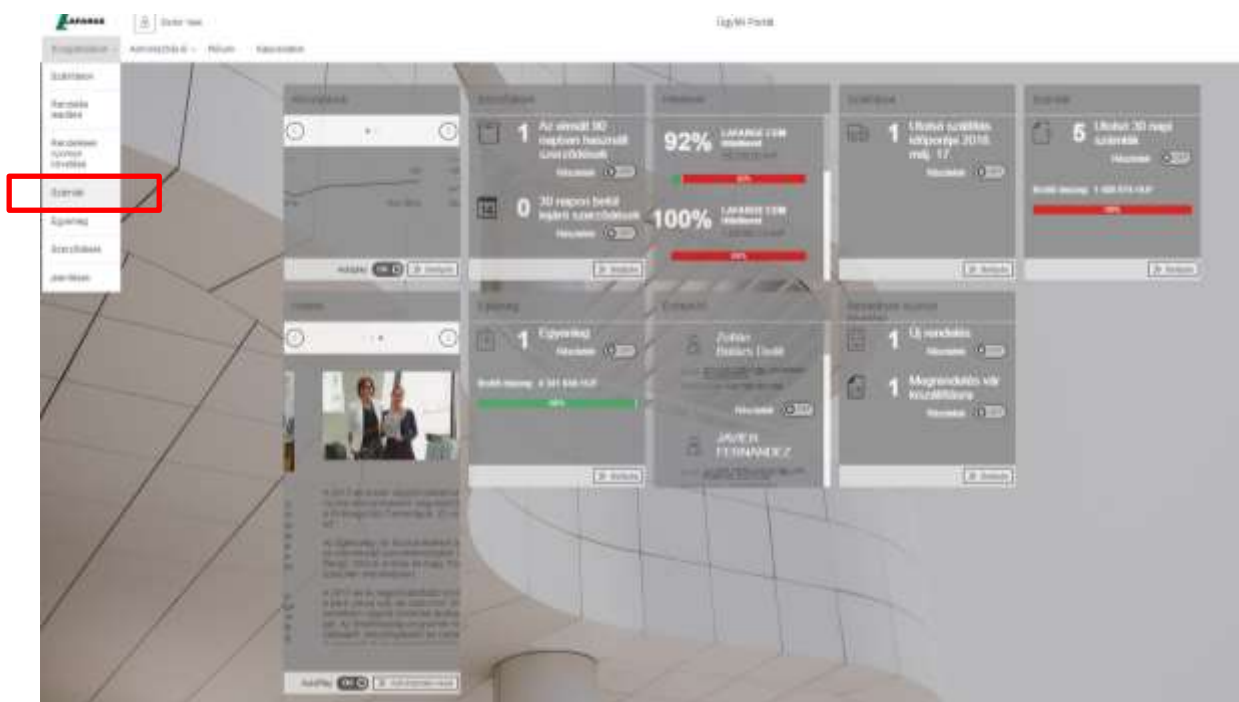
LAFARGE

Ügyfél Portál

Szállítások

Rendelés leadása

Számlák

Egyenleg

Szerződések

1 Az elmúlt 90 napon használt szerződések

0 30 napon belül lejáró szerződések

92% LAFARGE CEM

100% LAFARGE CEM

1 Utolsó szállítás időpontja 2018. máj. 17.

5 Utolsó 30 napi számlák

Egyenleg

1 Egyenleg

Zoltán Balázs Dávid

JAVIER FERNANDEZ

1 Új rendelés

1 Megrendelés vár kiszállításra

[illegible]